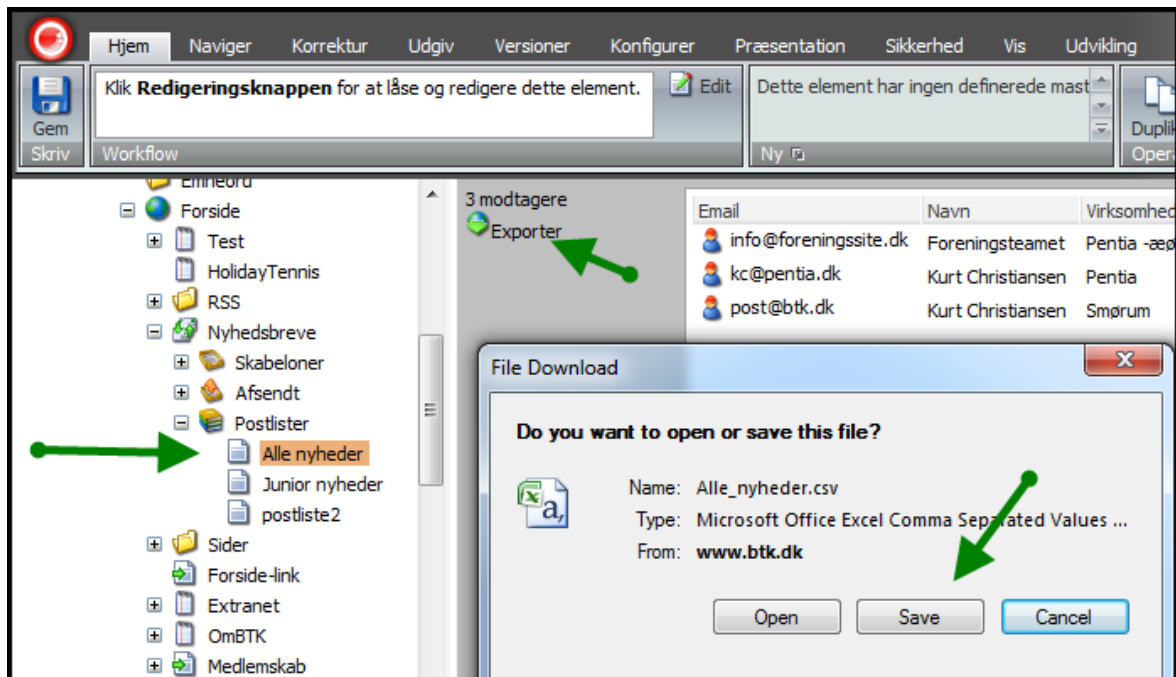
Hjem Naviger Korrektur Udgiv Versioner Konfigurer Præsentation Sikkerhed Vis Udvikling

Gem
Skriv

Klik **Redigeringsknappen** for at låse og redigere dette element.

Edit

Workflow

Dette element har ingen definerede mast

Ny

Dupli
Opera

Emneord
Forside
Test
HolidayTennis
RSS
Nyhedsbreve
Skabeloner
Afsendt
Postlister
Alle nyheder
Junior nyheder
postliste2
Sider
Forside-link
Extranet
OmBTK
Medlemskab

3 modtagere
Exporter

| Email | Navn | Virksomhed |
|---|---|---|
| info@foreningssite.dk | Foreningsteamet | Pentia -æø |
| kc@pentia.dk | Kurt Christiansen | Pentia |
| post@btk.dk | Kurt Christiansen | Smørum |

File Download

Do you want to open or save this file?

Name: Alle_nyheder.csv
Type: Microsoft Office Excel Comma Separated Values ...
From: www.btk.dk

Open Save Cancel